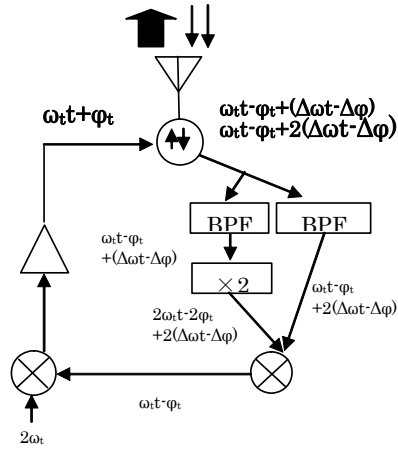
$\omega_t t+\varphi_t$

$\omega_t t-\varphi_t+(\Delta\omega t-\Delta\varphi)$
$\omega_t t-\varphi_t+2(\Delta\omega t-\Delta\varphi)$

BPF

BPF

$\omega_t t-\varphi_t$
$+(\Delta\omega t-\Delta\varphi)$

$\times 2$

$\omega_t t-\varphi_t$
$+2(\Delta\omega t-\Delta\varphi)$

$2\omega_t t-2\varphi_t$
$+2(\Delta\omega t-\Delta\varphi)$

$\omega_t t-\varphi_t$

$2\omega_t$